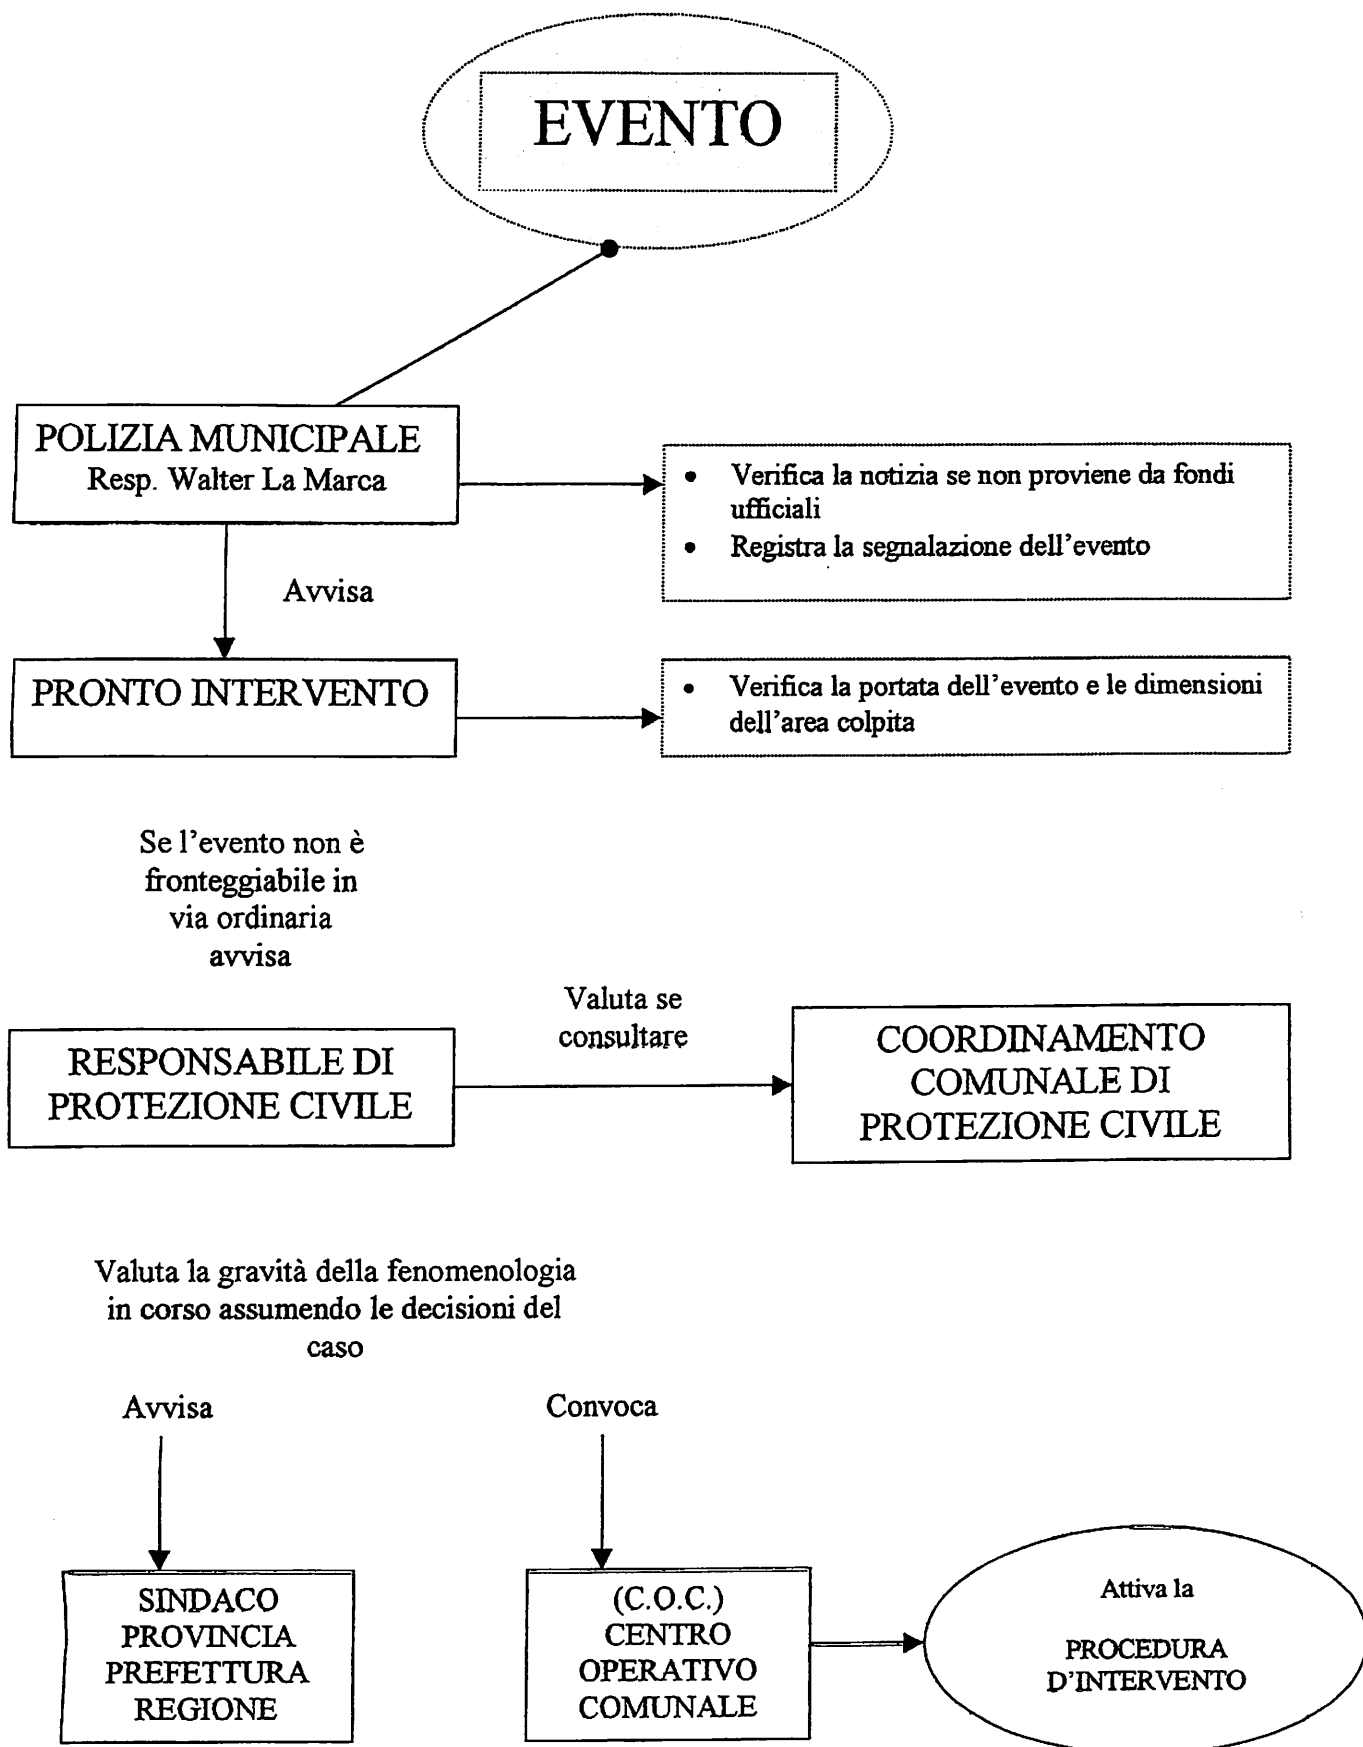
EVENTO

POLIZIA MUNICIPALE
Resp. Walter La Marca

• Verifica la notizia se non proviene da fondi ufficiali
• Registra la segnalazione dell'evento

Avvisa

PRONTO INTERVENTO

• Verifica la portata dell'evento e le dimensioni dell'area colpita

Se l'evento non è fronteggiabile in via ordinaria avvisa

Valuta se consultare

RESPONSABILE DI PROTEZIONE CIVILE

COORDINAMENTO COMUNALE DI PROTEZIONE CIVILE

Valuta la gravità della fenomenologia in corso assumendo le decisioni del caso

Avvisa

Convoca

SINDACO
PROVINCIA
PREFETTURA
REGIONE

(C.O.C.)
CENTRO
OPERATIVO
COMUNALE

Attiva la

PROCEDURA D'INTERVENTO